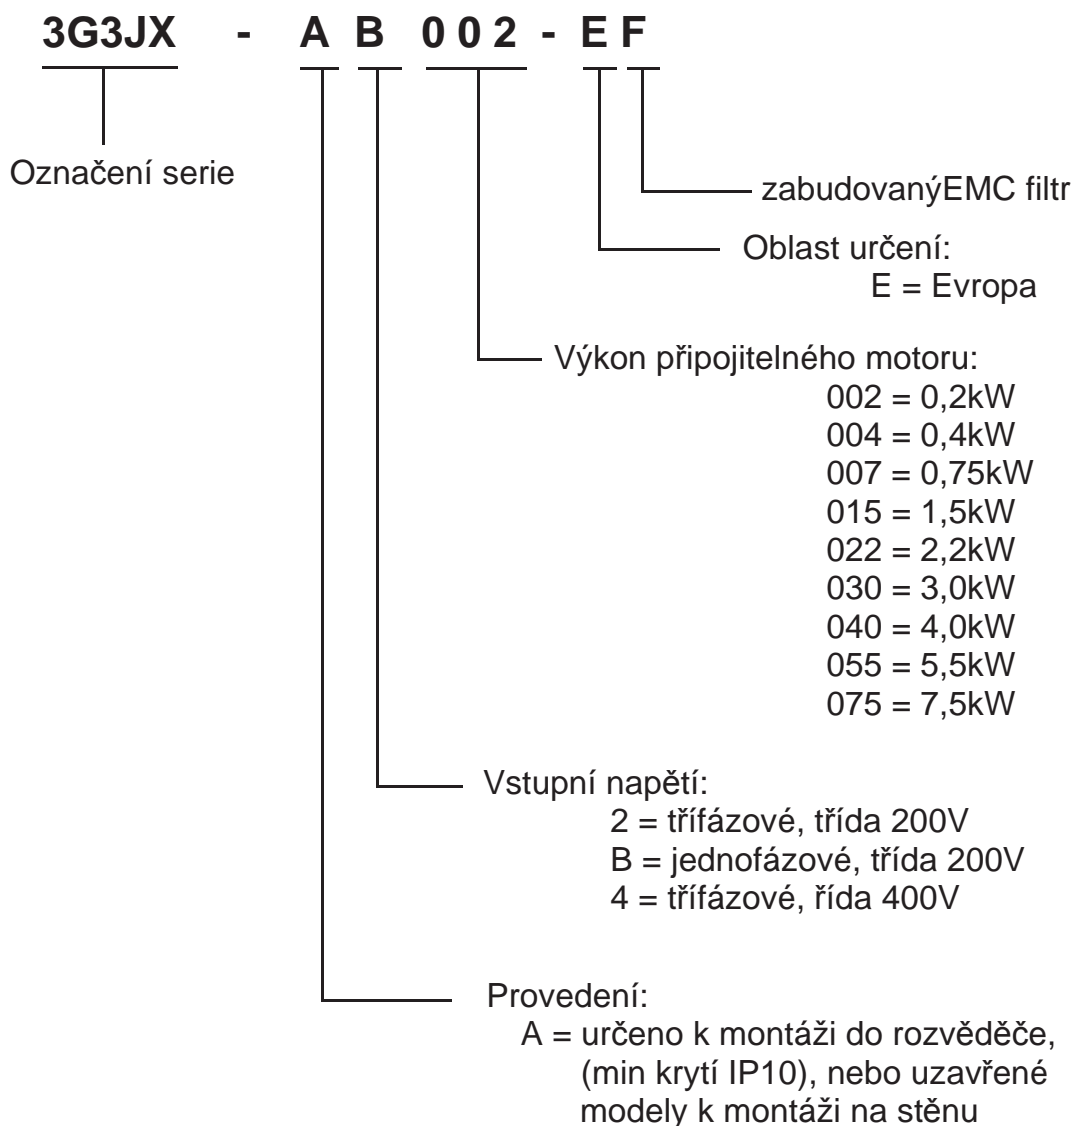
3G3JX - A B 0 0 2 - E F

Označení serie

zabudovanýEMC filtr

Oblast určení:
E = Evropa

Výkon připojitelného motoru:
002 = 0,2kW
004 = 0,4kW
007 = 0,75kW
015 = 1,5kW
022 = 2,2kW
030 = 3,0kW
040 = 4,0kW
055 = 5,5kW
075 = 7,5kW

Vstupní napětí:
2 = třífázové, třída 200V
B = jednofázové, třída 200V
4 = třífázové, řída 400V

Provedení:
A = určeno k montáži do rozvěděče, (min krytí IP10), nebo uzavřené modely k montáži na stěnu